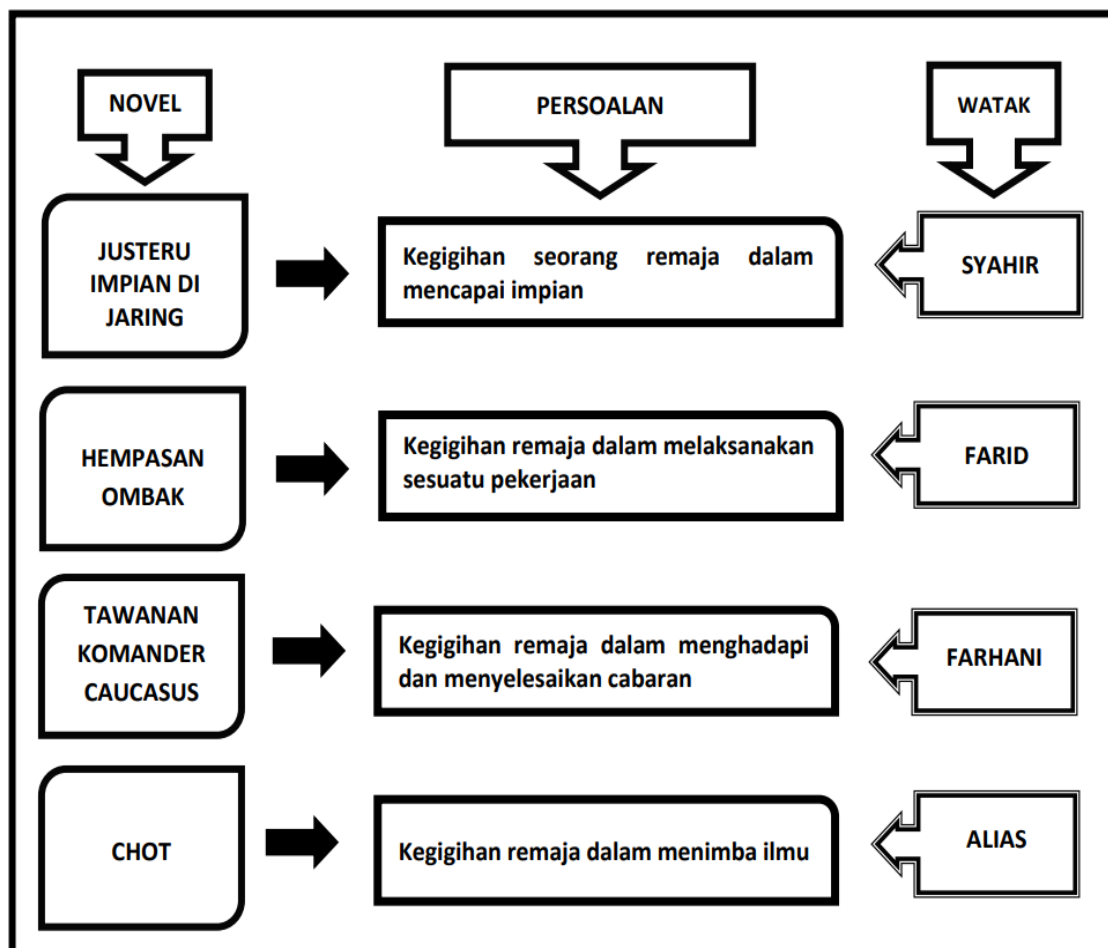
NOVEL

PERSOALAN

WATAK

JUSTERU IMPIAN DI JARING

Kegigihan seorang remaja dalam mencapai impian

SYAHIR

HEMPASAN OMBAK

Kegigihan remaja dalam melaksanakan sesuatu pekerjaan

FARID

TAWANAN KOMANDER CAUCASUS

Kegigihan remaja dalam menghadapi dan menyelesaikan cabaran

FARHANI

CHOT

Kegigihan remaja dalam menimba ilmu

ALIAS